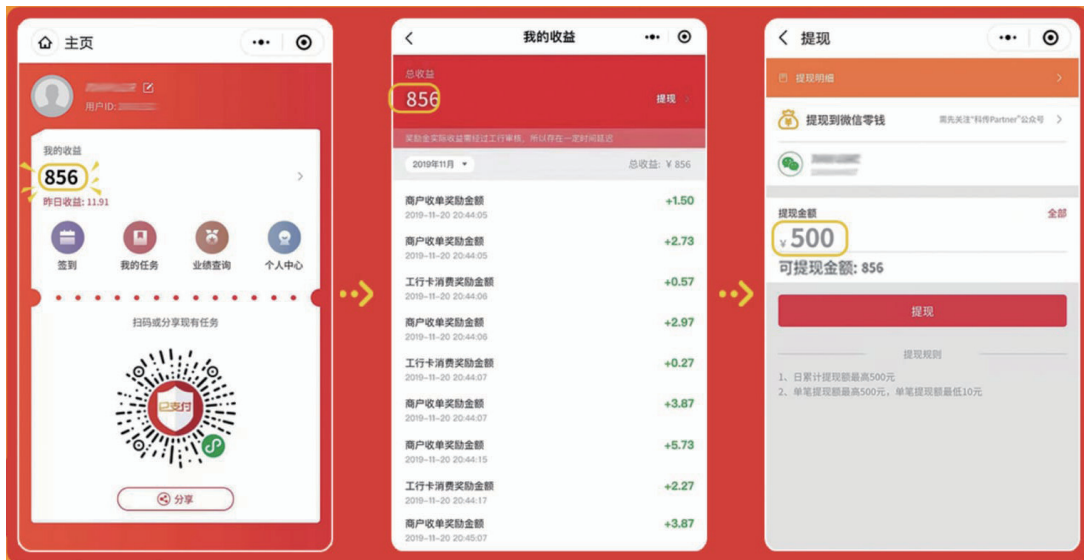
主页

用户ID:

我的收益
856
昨日收益: 11.91

签到 我的任务 业绩查询 个人中心

扫码或分享现有任务

已支付

分享

我的收益

总收益
856
提现

奖励金实际收益需经过工行审核，所以存在一定时间延迟

2019年11月
总收益: ¥ 856

商户收单奖励金额
2019-11-20 20:44:05
+1.50

商户收单奖励金额
2019-11-20 20:44:05
+2.73

工行卡消费奖励金额
2019-11-20 20:44:06
+0.57

商户收单奖励金额
2019-11-20 20:44:06
+2.97

工行卡消费奖励金额
2019-11-20 20:44:07
+0.27

商户收单奖励金额
2019-11-20 20:44:07
+3.87

商户收单奖励金额
2019-11-20 20:44:15
+5.73

工行卡消费奖励金额
2019-11-20 20:44:17
+2.27

商户收单奖励金额
2019-11-20 20:44:20
+3.87

提现

提现明细

提现到微信零钱
需先关注"科技Partner"公众号

提现金额
全部
¥500
可提现金额: 856

提现

提现规则
1、日累计提现额最高500元
2、单笔提现额最高500元，单笔提现额最低10元